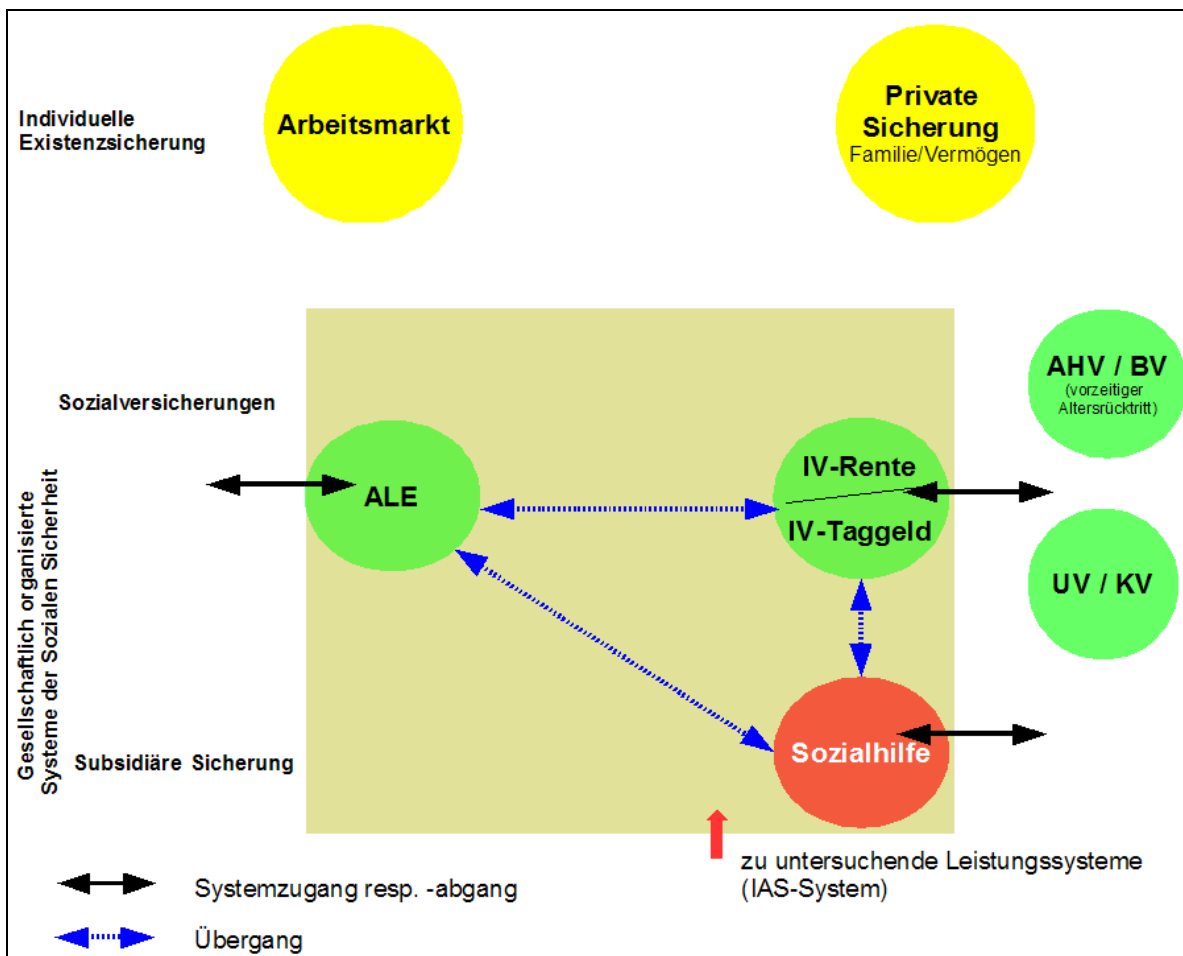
Individuelle Existenzsicherung

Arbeitsmarkt

Private Sicherung
Familie/Vermögen

Sozialversicherungen

Gesellschaftlich organisierte Systeme der Sozialen Sicherheit

ALE

IV-Rente

IV-Taggeld

AHV / BV
(vorzeitiger Altersrücktritt)

UV / KV

Subsidiäre Sicherung

Sozialhilfe

zu untersuchende Leistungssysteme (IAS-System)

Systemzugang resp. -abgang

Übergang